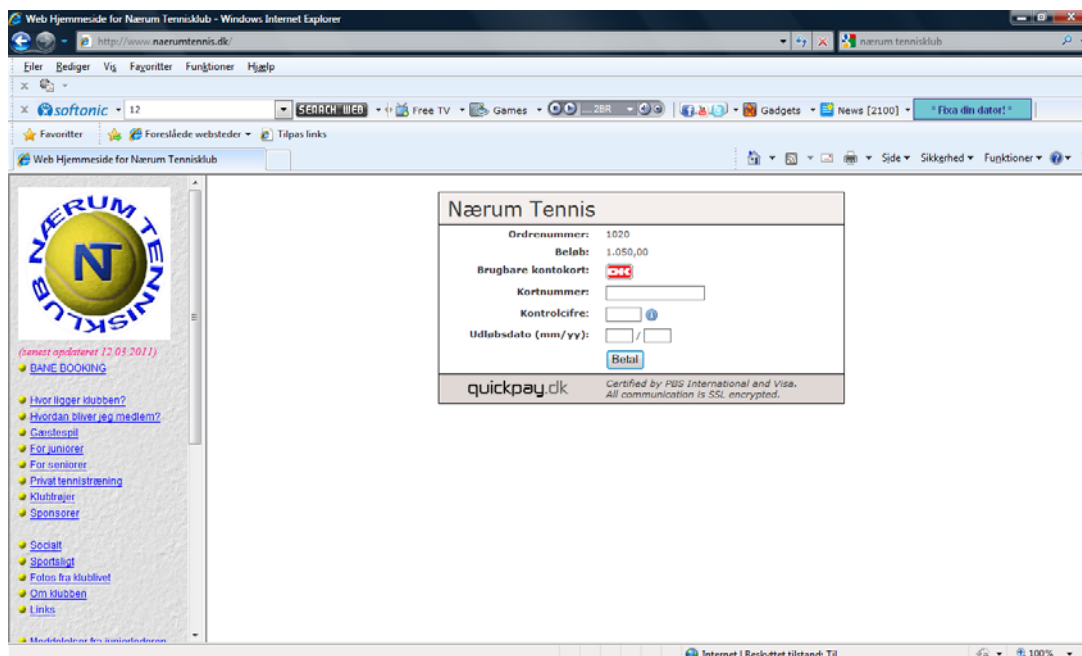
Web Hjemmeside for Nærum Tennisklub - Windows Internet Explorer

http://www.nærumtennis.dk/

nærum tennisklub

Filer Rediger Vis Favoritter Funktioner Hjælp

softonic 12 SEARCH WEB Free TV Games 2BR Gadgets News [2100] * Fixa din dator! *

Favoritter Foreslåede websteder Tilpas links

Web Hjemmeside for Nærum Tennisklub

Side Sikkerhed Funktioner

NÆRUM TENNISKLUB

N

(senest opdateret 12.03.2011)
BANE BOOKING

Hvor ligger klubben?
Hvordan bliver jeg medlem?
Gæstespil
For juniorer
For seniorer
Privat tennistræning
Klubtrøjer
Sponsorer

Socialt
Sportsligt
Fotos fra klublivet
Om klubben
Links

Meddelelser fra juniorlederen

Nærum Tennis

| | |
|---|---|
| Ordrenummer: | 1020 |
| Beløb: | 1.050,00 |
| Brugbare kontokort: | DK |
| Kortnummer: | |
| Kontrolcifre: | |
| Udløbsdato (mm/yy): | / |

Betal

quickpay.dk

Certified by PBS International and Visa.
All communication is SSL encrypted.

Internet | Beskyttet tilstand: Til

100%